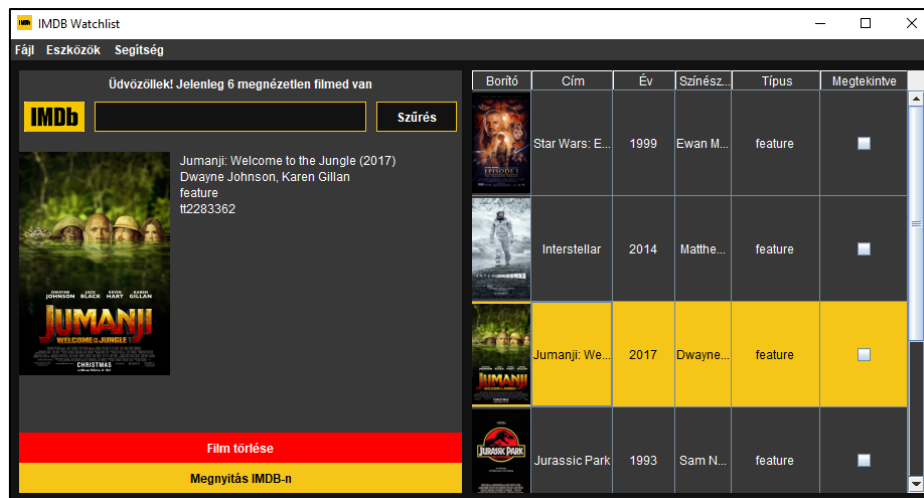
IMDB Watchlist

Fájl Eszközök Segítség

Üdvözöllek! Jelenleg 6 megnézetlen filmed van

IMDb

Szűrés

Jumanji: Welcome to the Jungle (2017)
Dwayne Johnson, Karen Gillan
feature
tt2283362

DWAYNE JOHNSON JACK BLACK KEVIN HART KAREN GILLAN
JUMANJI
WELCOME TO THE JUNGLE
CHRISTMAS

Film törlése

Megnyitás IMDB-n

| Borító | Cím | Év | Színész... | Típus | Megtekintve |
|---|---|---|---|---|---|
| EPISODE I | Star Wars: E... | 1999 | Ewan M... | feature | |
| | Interstellar | 2014 | Matthe... | feature | |
| JUMANJI | Jumanji: We... | 2017 | Dwayne... | feature | |
| JURASSIC PARK | Jurassic Park | 1993 | Sam N... | feature | |